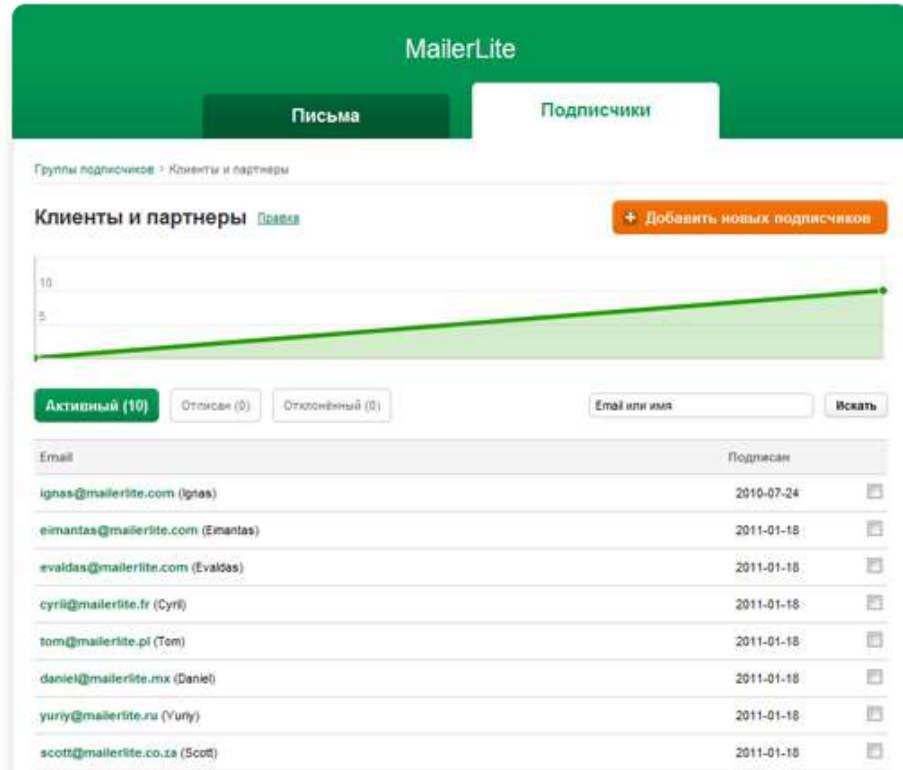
MailerLite

Письма

Подписчики

Группы подписчиков > Клиенты и партнеры

Клиенты и партнеры Правка

+ Добавить новых подписчиков

10

5

Активный (10)

Отписан (0)

Отклонённый (0)

Email или имя

Искать

| Email | Подписан | |
|---|---|---|
| ignas@mailerlite.com (Ignas) | 2010-07-24 | |
| eimantas@mailerlite.com (Eimantas) | 2011-01-18 | |
| evaldas@mailerlite.com (Evaldas) | 2011-01-18 | |
| cyril@mailerlite.fr (Cyril) | 2011-01-18 | |
| tom@mailerlite.pl (Tom) | 2011-01-18 | |
| daniel@mailerlite.mx (Daniel) | 2011-01-18 | |
| yuriy@mailerlite.ru (Yuriy) | 2011-01-18 | |
| scott@mailerlite.co.za (Scott) | 2011-01-18 | |